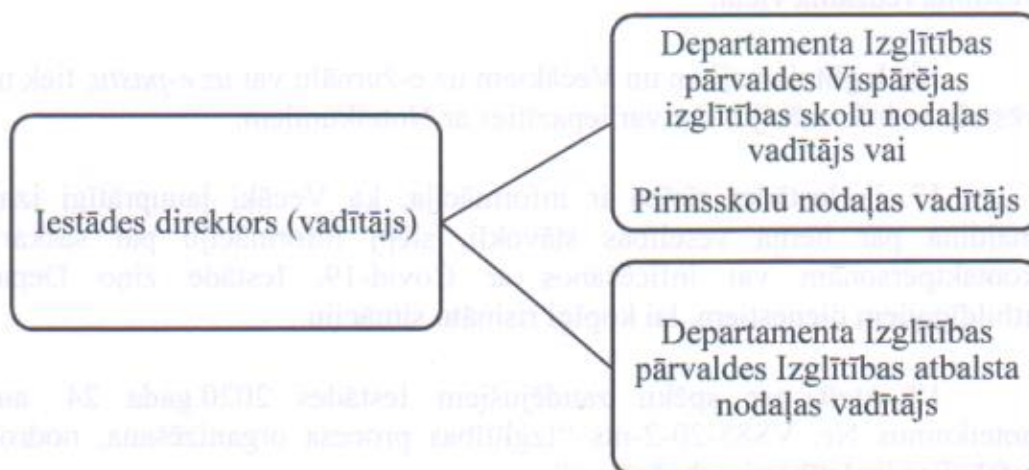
Iestādes direktors (vadītājs)

Departamenta Izglītības pārvaldes Vispārējas izglītības skolu nodaļas vadītājs vai

Pirmsskolu nodaļas vadītājs

Departamenta Izglītības pārvaldes Izglītības atbalsta nodaļas vadītājs